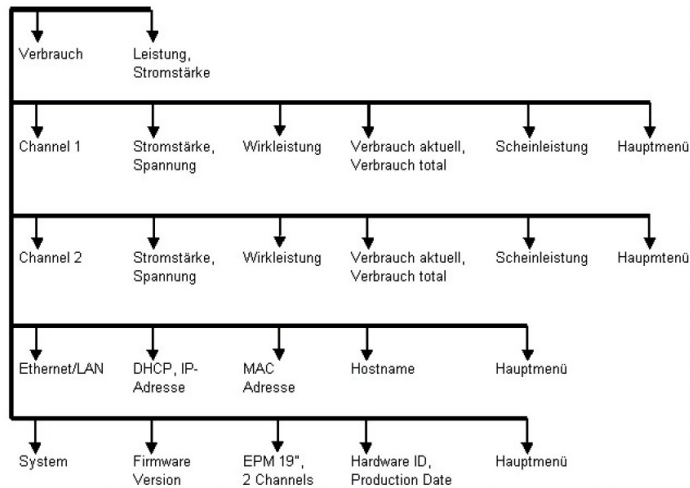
Verbrauch

Leistung, Stromstärke

Channel 1

Stromstärke, Spannung

Wirkleistung

Verbrauch aktuell, Verbrauch total

Scheinleistung

Hauptmenü

Channel 2

Stromstärke, Spannung

Wirkleistung

Verbrauch aktuell, Verbrauch total

Scheinleistung

Haupmtenü

Ethernet/LAN

DHCP, IP-Adresse

MAC Adresse

Hostname

Hauptmenü

System

Firmware Version

EPM 19", 2 Channels

Hardware ID, Production Date

Hauptmenü